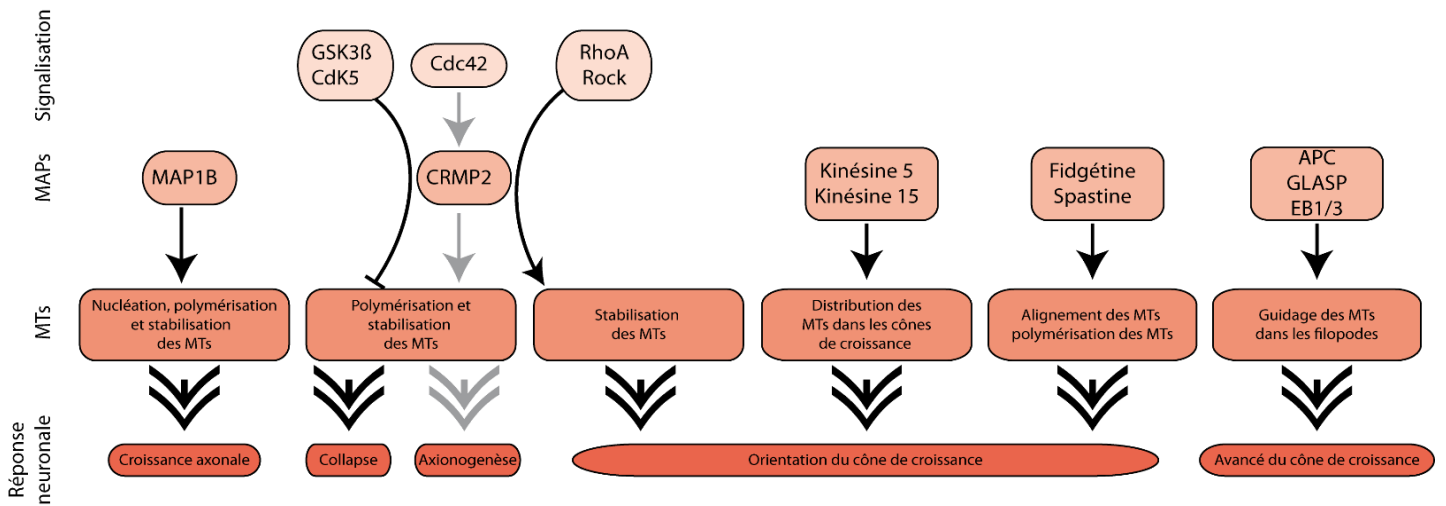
Signalisation

GSK3ß
CdK5

Cdc42

RhoA
Rock

MAPs

MAP1B

CRMP2

Kinésine 5
Kinésine 15

Fidgétine
Spastine

APC
GLASP
EB1/3

MTs

Nucléation, polymérisation et stabilisation des MTs

Polymérisation et stabilisation des MTs

Stabilisation des MTs

Distribution des MTs dans les cônes de croissance

Alignement des MTs polymérisation des MTs

Guidage des MTs dans les filopodes

Réponse neuronale

Croissance axonale

Collapse

Axionogenèse

Orientation du cône de croissance

Avancé du cône de croissance